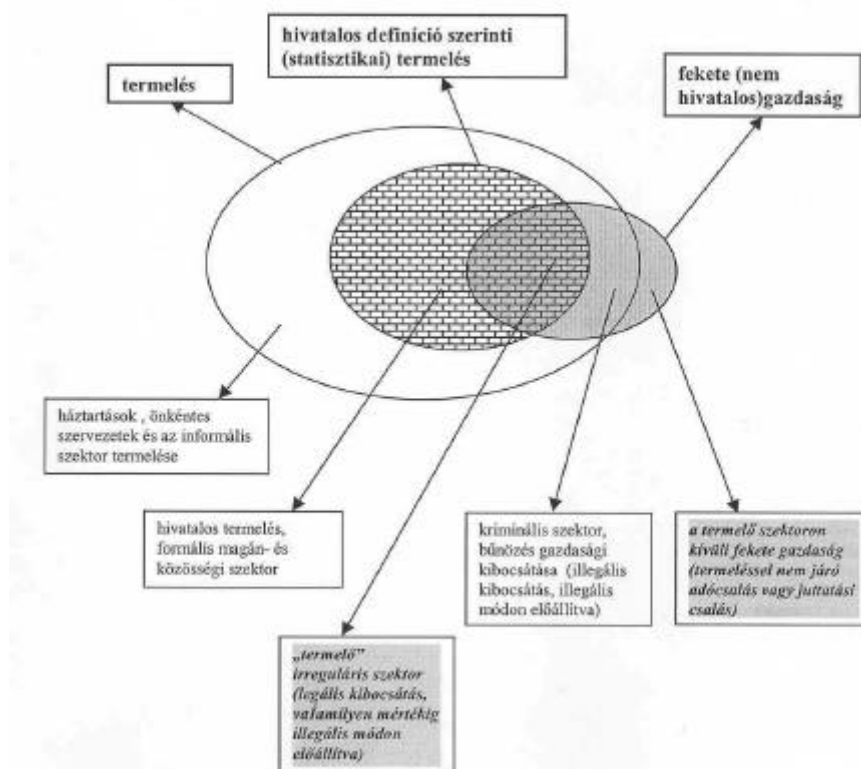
termelés

hivatalos definíció szerinti (statisztikai) termelés

fekete (nem hivatalos)gazdaság

háztartások , önkéntes szervezetek és az informális szektor termelése

hivatalos termelés, formális magán- és közösségi szektor

kriminális szektor, bűnözés gazdasági kibocsátása (illegális kibocsátás, illegális módon előállítva)

a termelő szektoron kívüli fekete gazdaság (termeléssel nem járó adócsalás vagy juttatási csalás)

„termelő" irreguláris szektor (legális kibocsátás, valamilyen mértékig illegális módon előállítva)